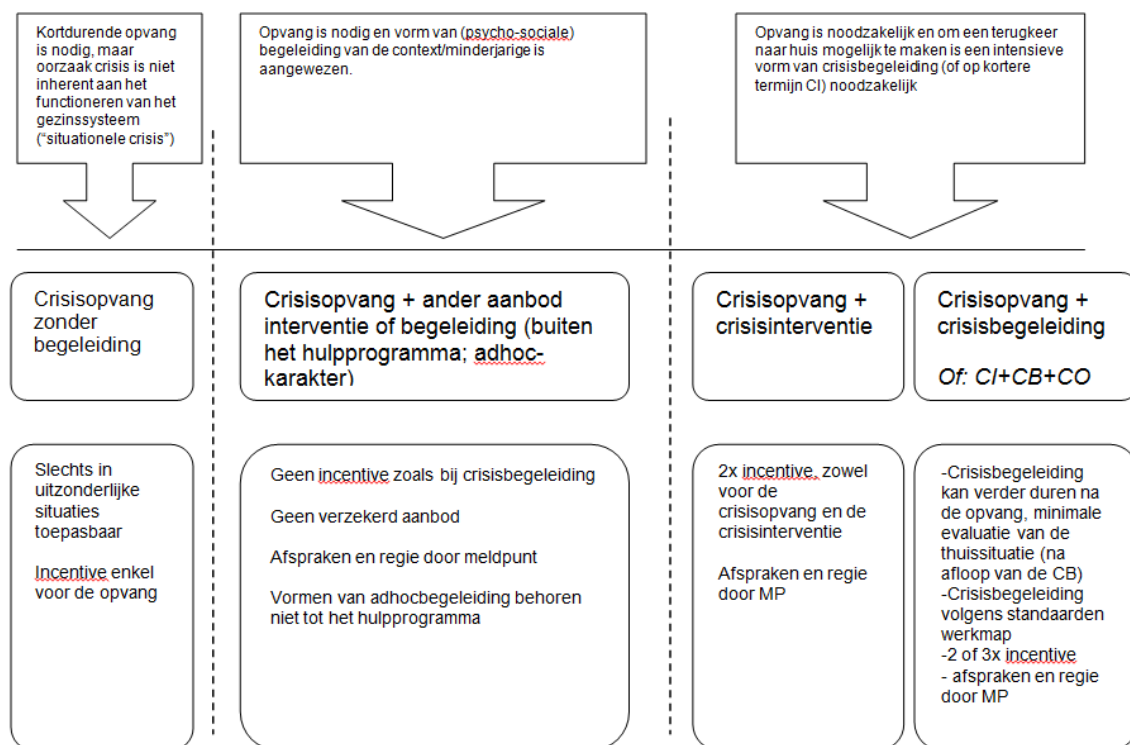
Kortdurende opvang is nodig, maar oorzaak crisis is niet inherent aan het functioneren van het gezinssysteem ("situationele crisis")

Opvang is nodig en vorm van (psycho-sociale) begeleiding van de context/minderjarige is aangewezen.

Opvang is noodzakelijk en om een terugkeer naar huis mogelijk te maken is een intensieve vorm van crisisbegeleiding (of op kortere termijn CI) noodzakelijk

Crisisopvang zonder begeleiding

Crisisopvang + ander aanbod interventie of begeleiding (buiten het hulpprogramma; adhoc-karakter)

Crisisopvang + crisisinterventie

Crisisopvang + crisisbegeleiding

Of: CI+CB+CO

Slechts in uitzonderlijke situaties toepasbaar

Incentive enkel voor de opvang

Geen incentive zoals bij crisisbegeleiding

Geen verzekerd aanbod

Afspraken en regie door meldpunt

Vormen van adhocbegeleiding behoren niet tot het hulpprogramma

2x incentive, zowel voor de crisisopvang en de crisisinterventie

Afspraken en regie door MP

-Crisisbegeleiding kan verder duren na de opvang, minimale evaluatie van de thuissituatie (na afloop van de CB)
-Crisisbegeleiding volgens standaarden werkmap
-2 of 3x incentive
- afspraken en regie door MP